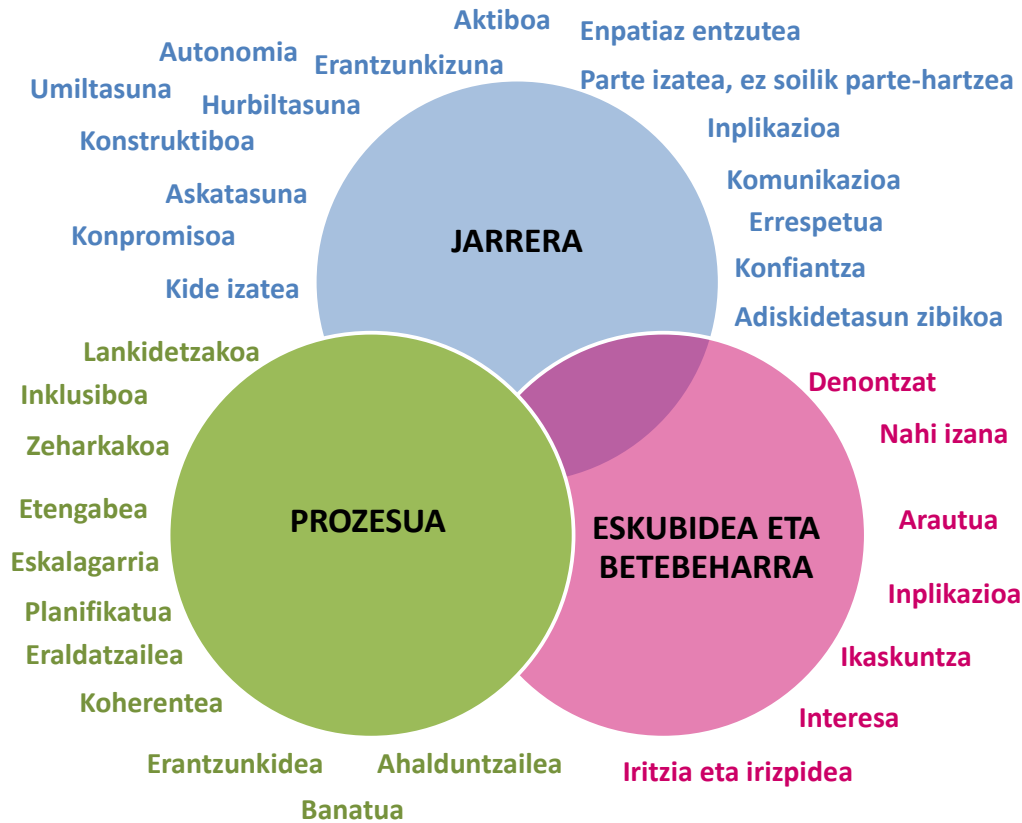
Aktiboa
Enpatiaz entzutea
Autonomia
Erantzunkizuna
Parte izatea, ez soilik parte-hartzea
Umiltasuna
Hurbiltasuna
Konstruktiboa
Inplikazioa
Komunikazioa
Askatasuna
Errespetua
Konpromisoa
JARRERA
Konfiantza
Kide izatea
Adiskidetasun zibikoa
Lankidetzakoa
Denontzat
Inklusiboa
Nahi izana
Zeharkakoa
Etengabea
PROZESUA
ESKUBIDEA ETA BETEBEHARRA
Arautua
Eskalagarria
Inplikazioa
Planifikatua
Eraldatzailea
Ikaskuntza
Koherentea
Interesa
Erantzunkidea
Ahalduntzailea
Iritzia eta irizpidea
Banatua